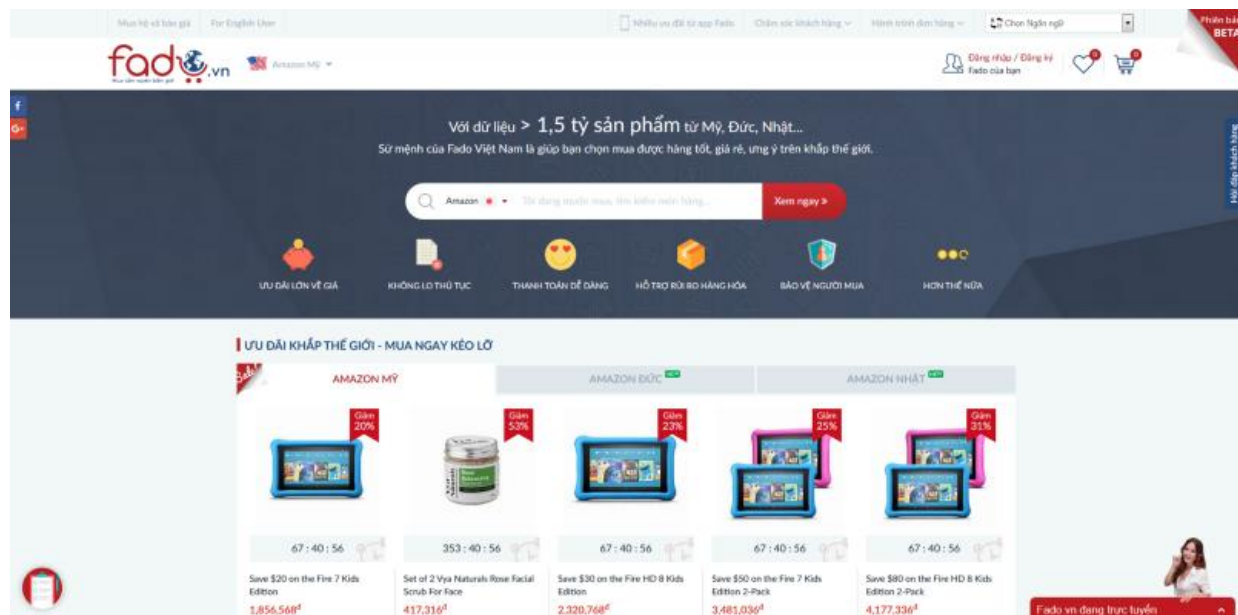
Mua hộ và báo giá For English User

Nhiều ưu đãi từ app Fado Chăm sóc khách hàng Hành trình đơn hàng Chọn Ngôn ngữ

Phiên bản BETA

fado.vn Amazon Mỹ

Đăng nhập / Đăng ký Fado của bạn

0 0

Với dữ liệu > 1,5 tỷ sản phẩm từ Mỹ, Đức, Nhật...

Sứ mệnh của Fado Việt Nam là giúp bạn chọn mua được hàng tốt, giá rẻ, ưng ý trên khắp thế giới.

Amazon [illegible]

Xem ngay »

Hỏi đáp khách hàng

ƯU ĐÃI LỚN VỀ GIÁ

KHÔNG LO THỦ TỤC

THANH TOÁN DỄ DÀNG

HỖ TRỢ RỦI RO HÀNG HÓA

BẢO VỆ NGƯỜI MUA

HƠN THẾ NỮA

ƯU ĐÃI KHẮP THẾ GIỚI - MUA NGAY KẺO LỠ

AMAZON MỸ

AMAZON ĐỨC NEW

AMAZON NHẬT NEW

Giảm 20%

Giảm 53%

Giảm 23%

Giảm 25%

Giảm 31%

67 : 40 : 56

353 : 40 : 56

67 : 40 : 56

67 : 40 : 56

67 : 40 : 56

Save $20 on the Fire 7 Kids Edition
1,856,568đ

Set of 2 Vya Naturals Rose Facial Scrub For Face
417,316đ

Save $30 on the Fire HD 8 Kids Edition
2,320,768đ

Save $50 on the Fire 7 Kids Edition 2-Pack
3,481,036đ

Save $80 on the Fire HD 8 Kids Edition 2-Pack
4,177,336đ

Fado.vn đang trực tuyến